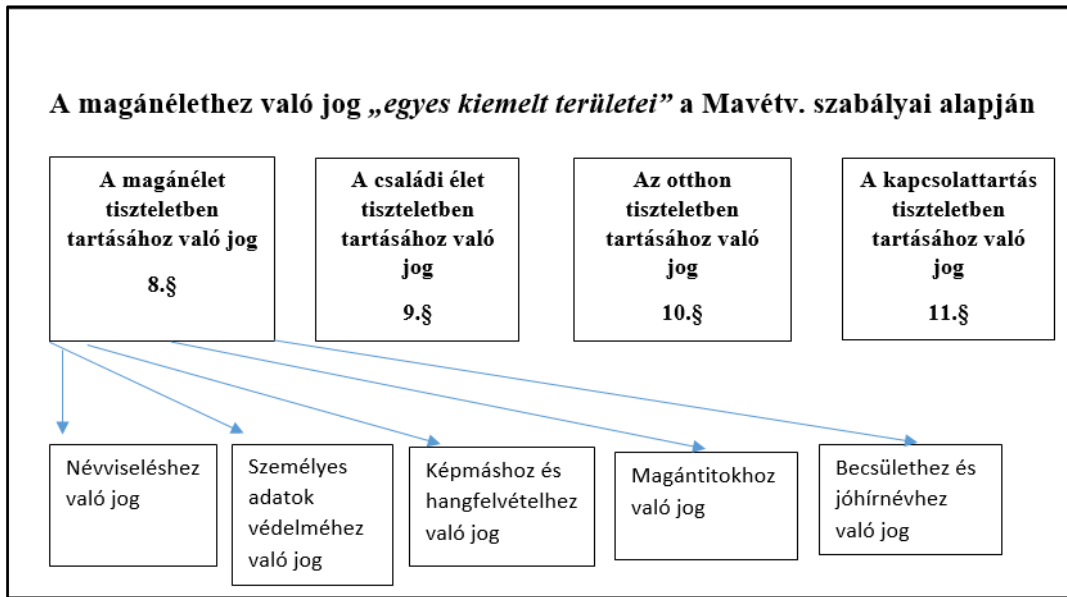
A magánélethez való jog *„egyes kiemelt területei”* a Mavétv. szabályai alapján

A magánélet tiszteletben tartásához való jog

8.§

A családi élet tiszteletben tartásához való jog

9.§

Az otthon tiszteletben tartásához való jog

10.§

A kapcsolattartás tiszteletben tartásához való jog

11.§

Névviseléshez való jog

Személyes adatok védelméhez való jog

Képmáshoz és hangfelvételhez való jog

Magántitokhoz való jog

Becsülethez és jóhírnévhez való jog